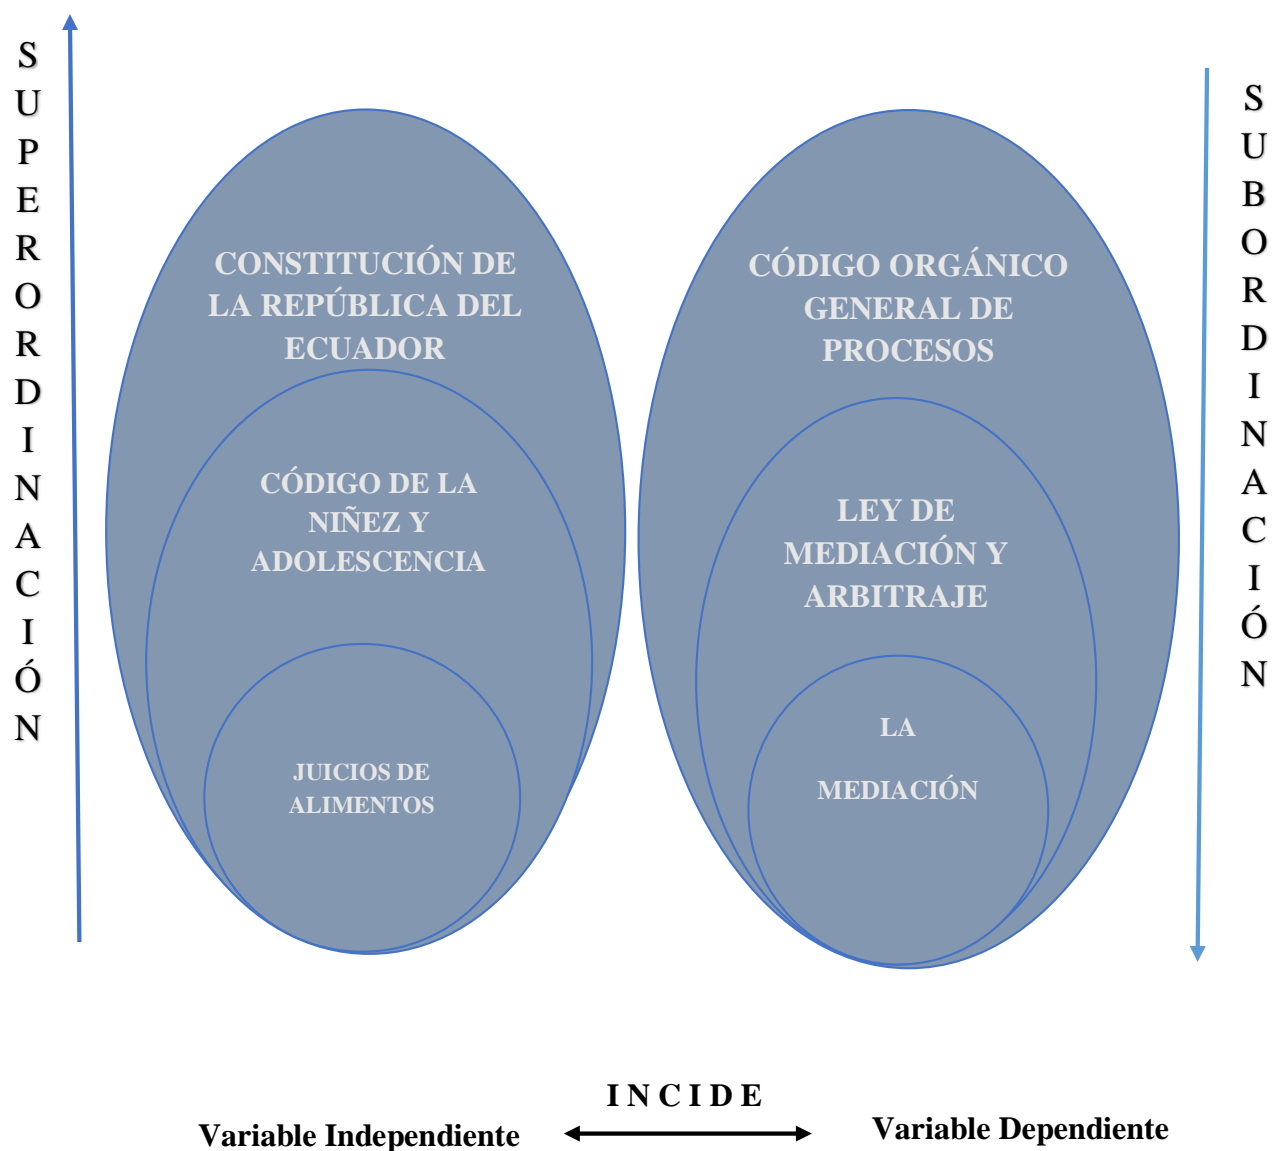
SUPERORDINACIÓN

CONSTITUCIÓN DE LA REPÚBLICA DEL ECUADOR

CÓDIGO DE LA NIÑEZ Y ADOLESCENCIA

JUICIOS DE ALIMENTOS

CÓDIGO ORGÁNICO GENERAL DE PROCESOS

LEY DE MEDIACIÓN Y ARBITRAJE

LA

MEDIACIÓN

SUBORDINACIÓN

INCIDE

Variable Independiente

Variable Dependiente